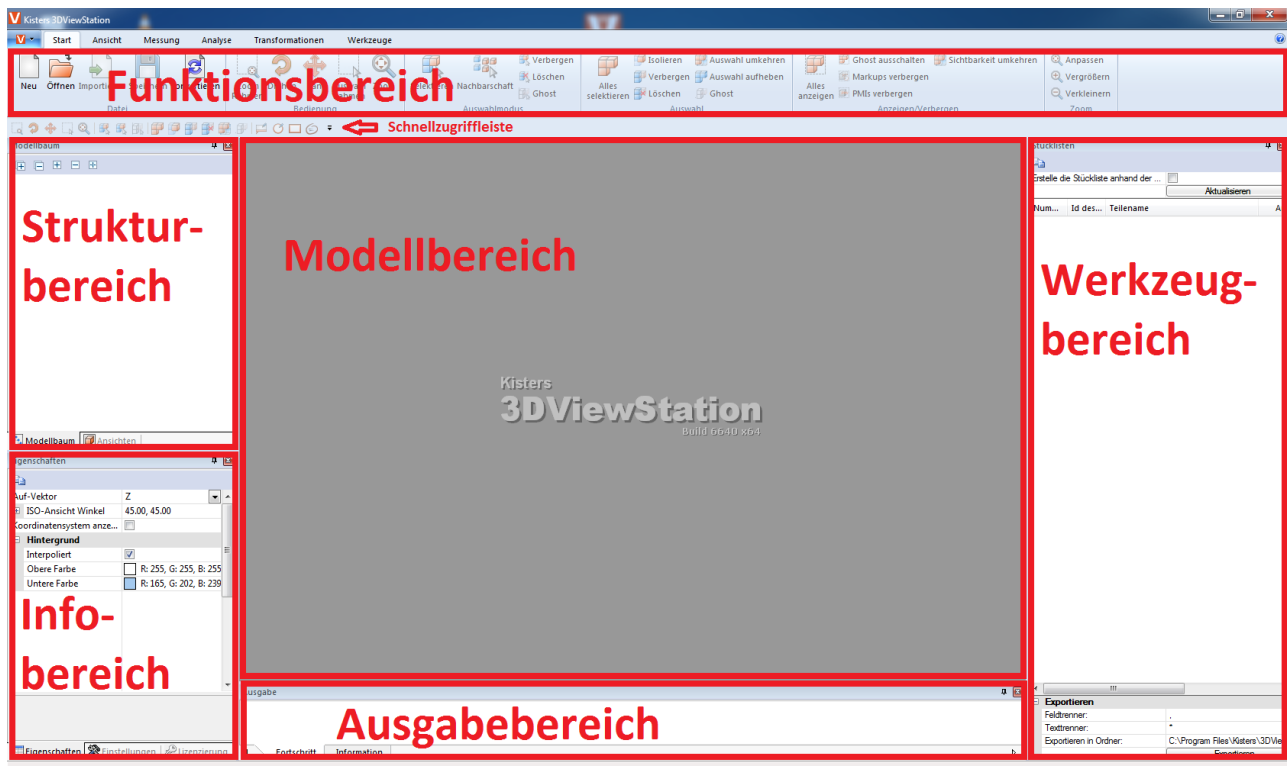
Kisters 3DViewStation

Start Ansicht Messung Analyse Transformationen Werkzeuge

Neu Öffnen Importieren Speichern Konvertieren
Datei
Bedienung
Selektieren Nachbarschaft
Verbergen
Löschen
Ghost
Auswahlmodus
Alles selektieren
Isolieren
Verbergen
Löschen
Auswahl umkehren
Auswahl aufheben
Ghost
Auswahl
Alles anzeigen
Ghost ausschalten
Markups verbergen
PMIs verbergen
Sichtbarkeit umkehren
Anzeigen/Verbergen
Anpassen
Vergrößern
Verkleinern
Zoom

Funktionsbereich

Schnellzugriffleiste

Modellbaum

Struktur-bereich

Modellbaum Ansichten

Modellbereich

Kisters
3DViewStation
Build 6640 x64

Stücklisten
Erstelle die Stückliste anhand der ...
Aktualisieren
Num... Id des... Teilename

Werkzeug-bereich

Eigenschaften
Auf-Vektor Z
ISO-Ansicht Winkel 45.00, 45.00
Koordinatensystem anze...
Hintergrund
Interpoliert
Obere Farbe R: 255, G: 255, B: 255
Untere Farbe R: 165, G: 202, B: 239

Info-bereich

Eigenschaften Einstellungen Lizenzierung

Ausgabe

Ausgabebereich

Fortschritt Information

Exportieren
Feldtrenner: ,
Texttrenner: "
Exportieren in Ordner: C:\Program Files\Kisters\3DView
Exportieren